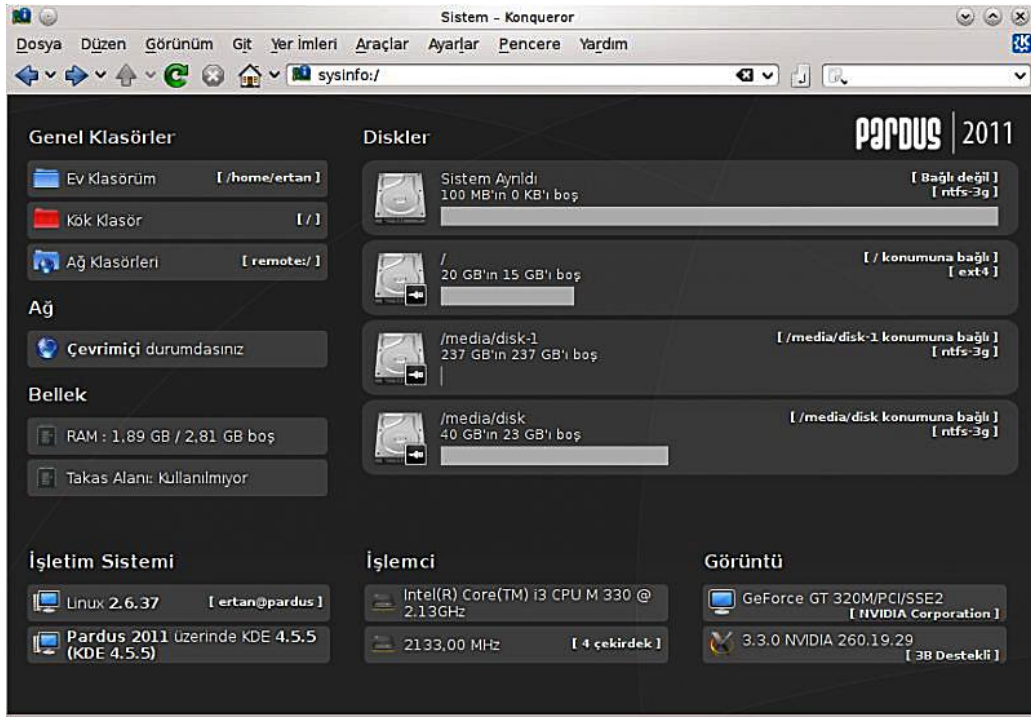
Sistem – Konqueror

Dosya Düzen Görünüm Git Yer İmleri Araçlar Ayarlar Pencere Yardım

sysinfo:/

Genel Klasörler

Ev Klasörüm [ /home/ertan ]

Kök Klasör [ / ]

Ağ Klasörleri [ remote:/ ]

Ağ

Çevrimiçi durumdasınız

Bellek

RAM : 1,89 GB / 2,81 GB boş

Takas Alanı: Kullanılmıyor

Diskler

pardus | 2011

Sistem Ayrıldı
100 MB'ın 0 KB'ı boş
[ Bağlı değil ]
[ ntfs-3g ]

/
20 GB'ın 15 GB'ı boş
[ / konumuna bağlı ]
[ ext4 ]

/media/disk-1
237 GB'ın 237 GB'ı boş
[ /media/disk-1 konumuna bağlı ]
[ ntfs-3g ]

/media/disk
40 GB'ın 23 GB'ı boş
[ /media/disk konumuna bağlı ]
[ ntfs-3g ]

İşletim Sistemi

Linux 2.6.37 [ ertan@pardus ]

Pardus 2011 üzerinde KDE 4.5.5 (KDE 4.5.5)

İşlemci

Intel(R) Core(TM) i3 CPU M 330 @ 2.13GHz

2133,00 MHz [ 4 çekirdek ]

Görüntü

GeForce GT 320M/PCI/SSE2
[ NVIDIA Corporation ]

3.3.0 NVIDIA 260.19.29
[ 3B Destekli ]